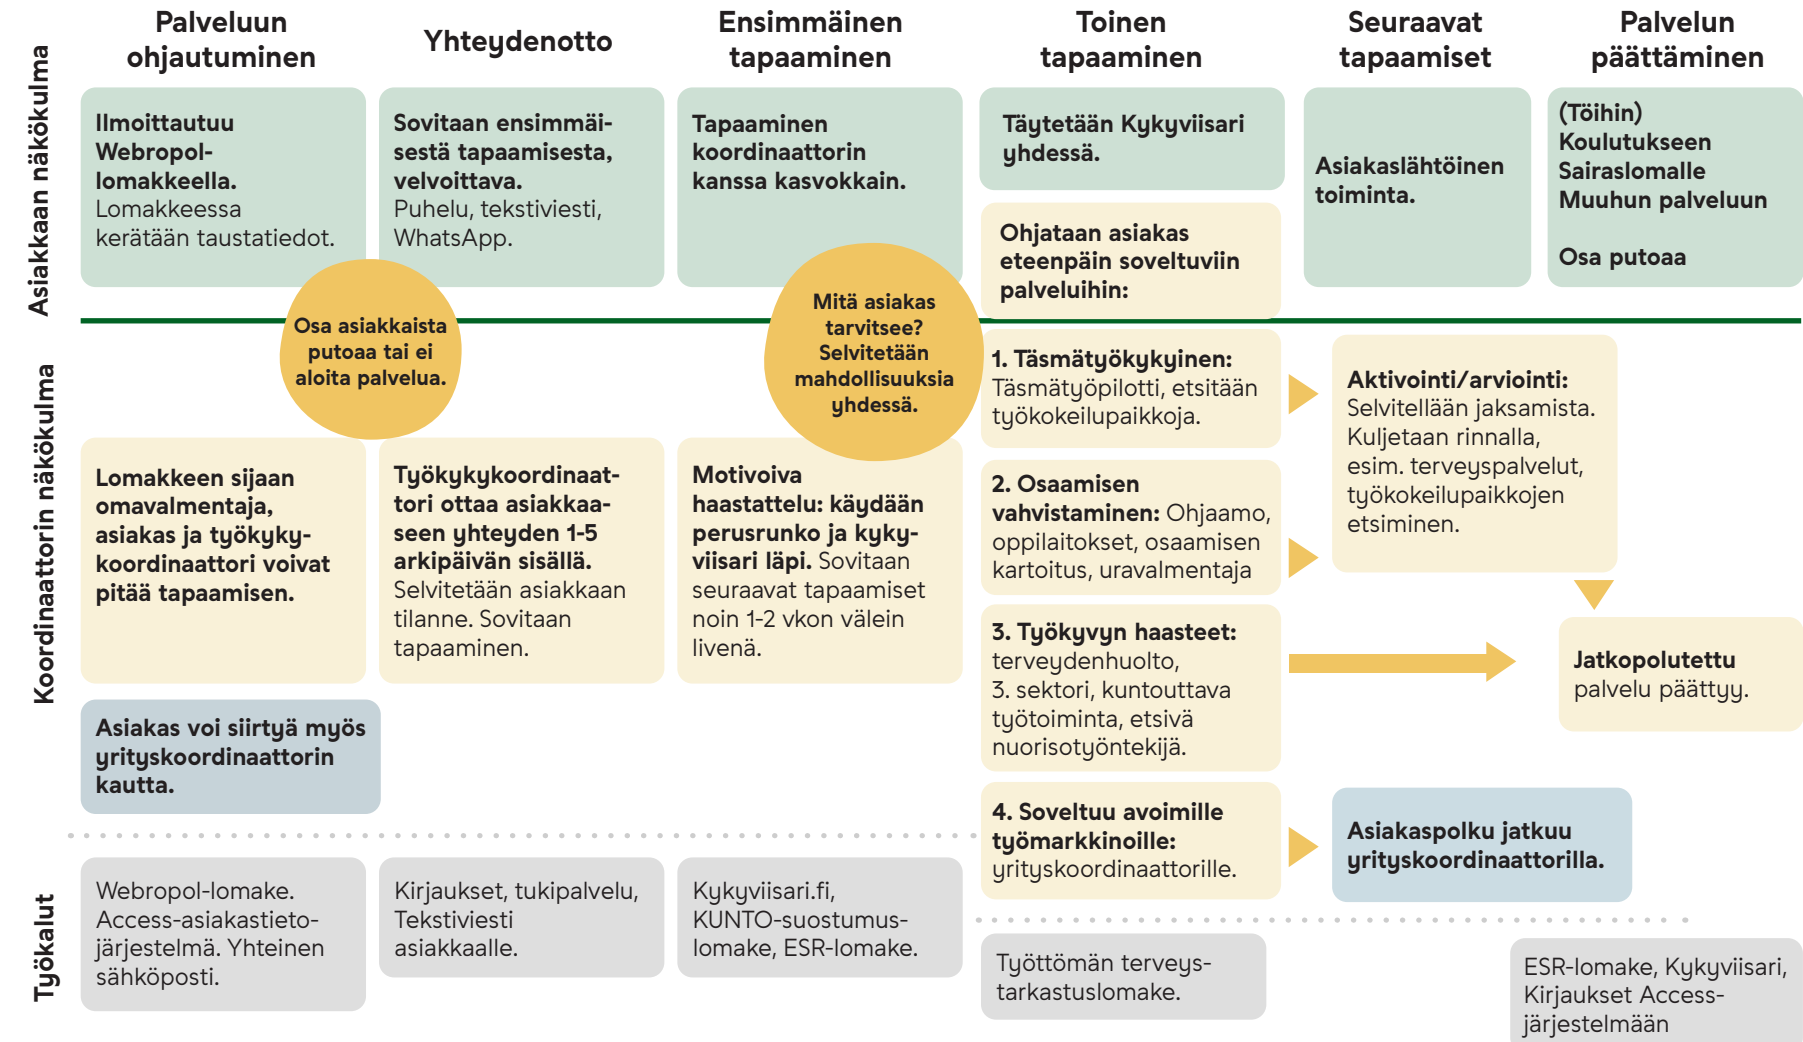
Palveluun ohjautuminen

Yhteydenotto

Ensimmäinen tapaaminen

Toinen tapaaminen

Seuraavat tapaamiset

Palvelun päättäminen

Asiakkaan näkökulma

Ilmoittautuu Webropol-lomakkeella. Lomakkeessa kerätään taustatiedot.

Sovitaan ensimmäisestä tapaamisesta, velvoittava. Puhelu, tekstiviesti, WhatsApp.

Tapaaminen koordinaattorin kanssa kasvokkain.

Täytetään Kykyviisari yhdessä.

Ohjataan asiakas eteenpäin soveltuviin palveluihin:

Asiakaslähtöinen toiminta.

(Töihin)
Koulutukseen
Sairaslomalle
Muuhun palveluun

Osa putoaa

Osa asiakkaista putoaa tai ei aloita palvelua.

Mitä asiakas tarvitsee? Selvitetään mahdollisuuksia yhdessä.

Koordinaattorin näkökulma

1. Täsmätyökykyinen: Täsmätyöpilotti, etsitään työkokeilupaikkoja.

2. Osaamisen vahvistaminen: Ohjaamo, oppilaitokset, osaamisen kartoitus, uravalmentaja

3. Työkyvyn haasteet: terveydenhuolto, 3. sektori, kuntouttava työtoiminta, etsivä nuorisotyöntekijä.

4. Soveltuu avoimille työmarkkinoille: yrityskoordinaattorille.

Aktivointi/arviointi: Selvitellään jaksamista. Kuljetaan rinnalla, esim. terveyspalvelut, työkokeilupaikkojen etsiminen.

Jatkopolutettu palvelu päättyy.

Asiakaspolku jatkuu yrityskoordinaattorilla.

Lomakkeen sijaan omavalmentaja, asiakas ja työkykykoordinaattori voivat pitää tapaamisen.

Työkykykoordinaattori ottaa asiakkaaseen yhteyden 1-5 arkipäivän sisällä. Selvitetään asiakkaan tilanne. Sovitaan tapaaminen.

Motivoiva haastattelu: käydään perusrunko ja kykyviisari läpi. Sovitaan seuraavat tapaamiset noin 1-2 vkon välein livenä.

Asiakas voi siirtyä myös yrityskoordinaattorin kautta.

Työkalut

Webropol-lomake. Access-asiakastietojärjestelmä. Yhteinen sähköposti.

Kirjaukset, tukipalvelu, Tekstiviesti asiakkaalle.

Kykyviisari.fi, KUNTO-suostumuslomake, ESR-lomake.

Työttömän terveystarkastuslomake.

ESR-lomake, Kykyviisari, Kirjaukset Access-järjestelmään